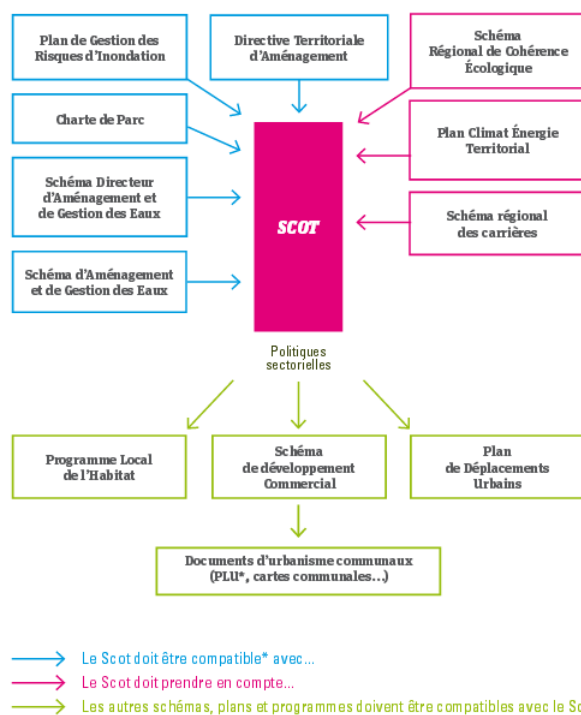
Plan de Gestion des Risques d'Inondation

Directive Territoriale d'Aménagement

Schéma Régional de Cohérence Écologique

Charte de Parc

Plan Climat Énergie Territorial

Schéma Directeur d'Aménagement et de Gestion des Eaux

SCOT

Schéma régional des carrières

Schéma d'Aménagement et de Gestion des Eaux

Politiques sectorielles

Programme Local de l'Habitat

Schéma de développement Commercial

Plan de Déplacements Urbains

Documents d'urbanisme communaux (PLU*, cartes communales…)

Le Scot doit être compatible* avec…

Le Scot doit prendre en compte…

Les autres schémas, plans et programmes doivent être compatibles avec le Sc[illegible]